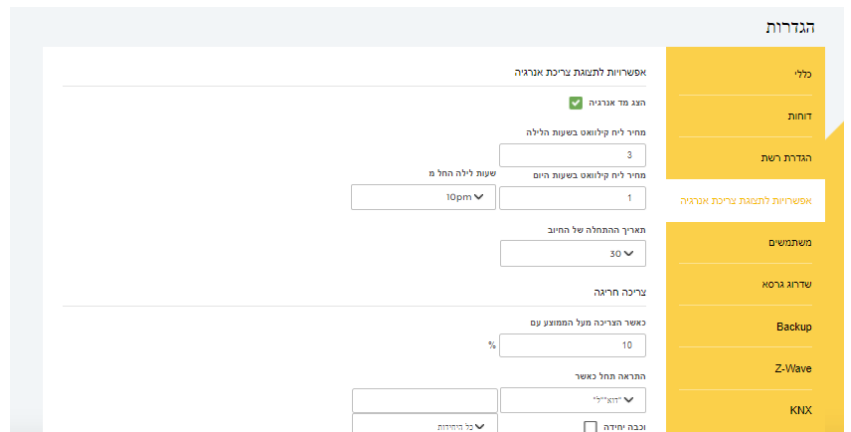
הגדרות

כללי
דוחות
הגדרת רשת
אפשרויות לתצוגת צריכת אנרגיה
משתמשים
שדרוג גרסא
Backup
Z-Wave
KNX

אפשרויות לתצוגת צריכת אנרגיה

הצג מד אנרגיה

מחיר ליח קילוואט בשעות הלילה
3

מחיר ליח קילוואט בשעות היום
1

שעות לילה החל מ
10pm

תאריך ההתחלה של החיוב
30

צריכה חריגה

כאשר הצריכה מעל הממוצע עם
10
%

התראה תחל כאשר
"דוא"ל

וכבה יחידה
כל היחידות